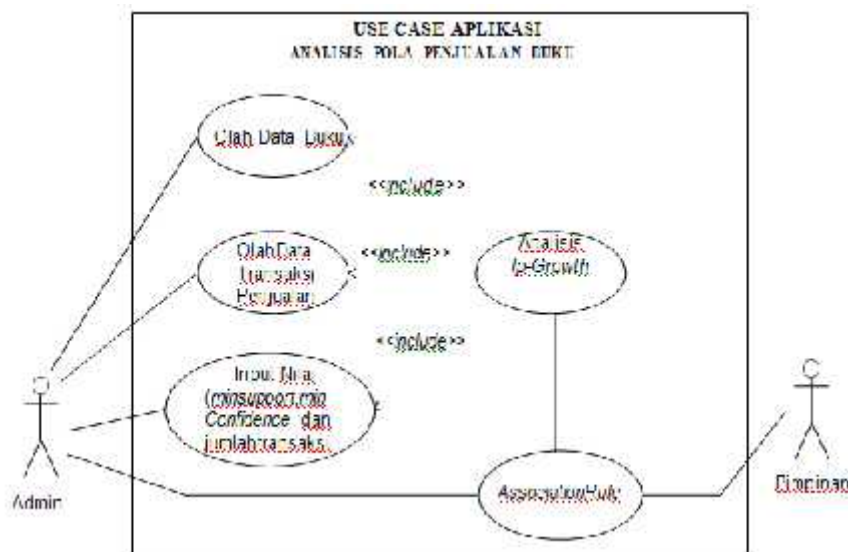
USE CASE APLIKASI
ANALISIS POLA PENJUALAN BUKU

Olah Data Buku

<<include>>

Olah Data Transaksi Penjualan

<<include>>

Analisis fp-Growth

<<include>>

Input Nilai (minsupport, min Confidence dan jumlah transaksi)

Admin

Association Rule

Pimpinan